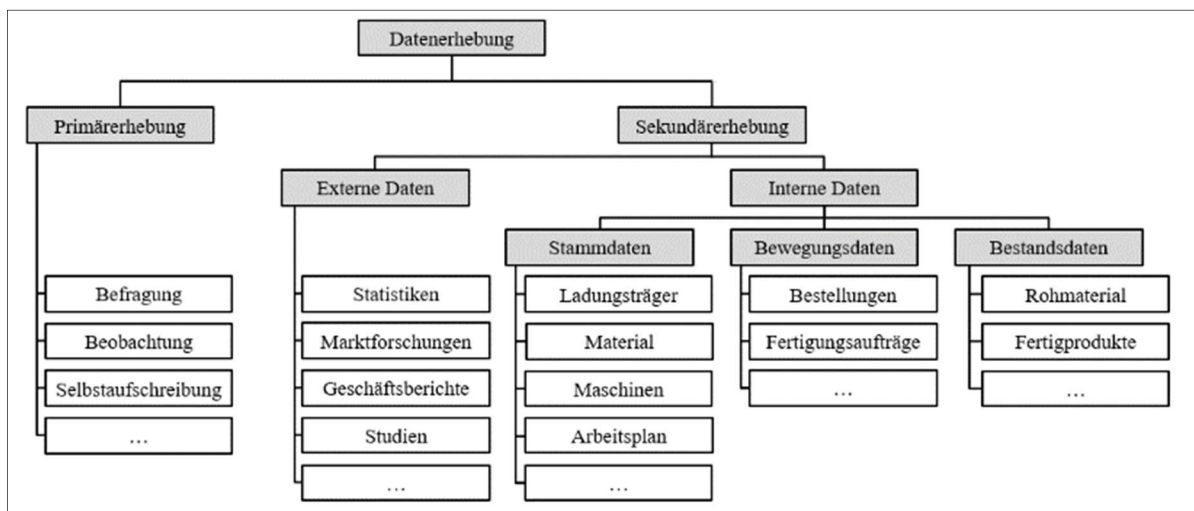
Datenerhebung

Primärerhebung

Sekundärerhebung

Externe Daten

Interne Daten

Stammdaten

Bewegungsdaten

Bestandsdaten

Befragung

Beobachtung

Selbstaufschreibung

…

Statistiken

Marktforschungen

Geschäftsberichte

Studien

…

Ladungsträger

Material

Maschinen

Arbeitsplan

…

Bestellungen

Fertigungsaufträge

…

Rohmaterial

Fertigprodukte

…